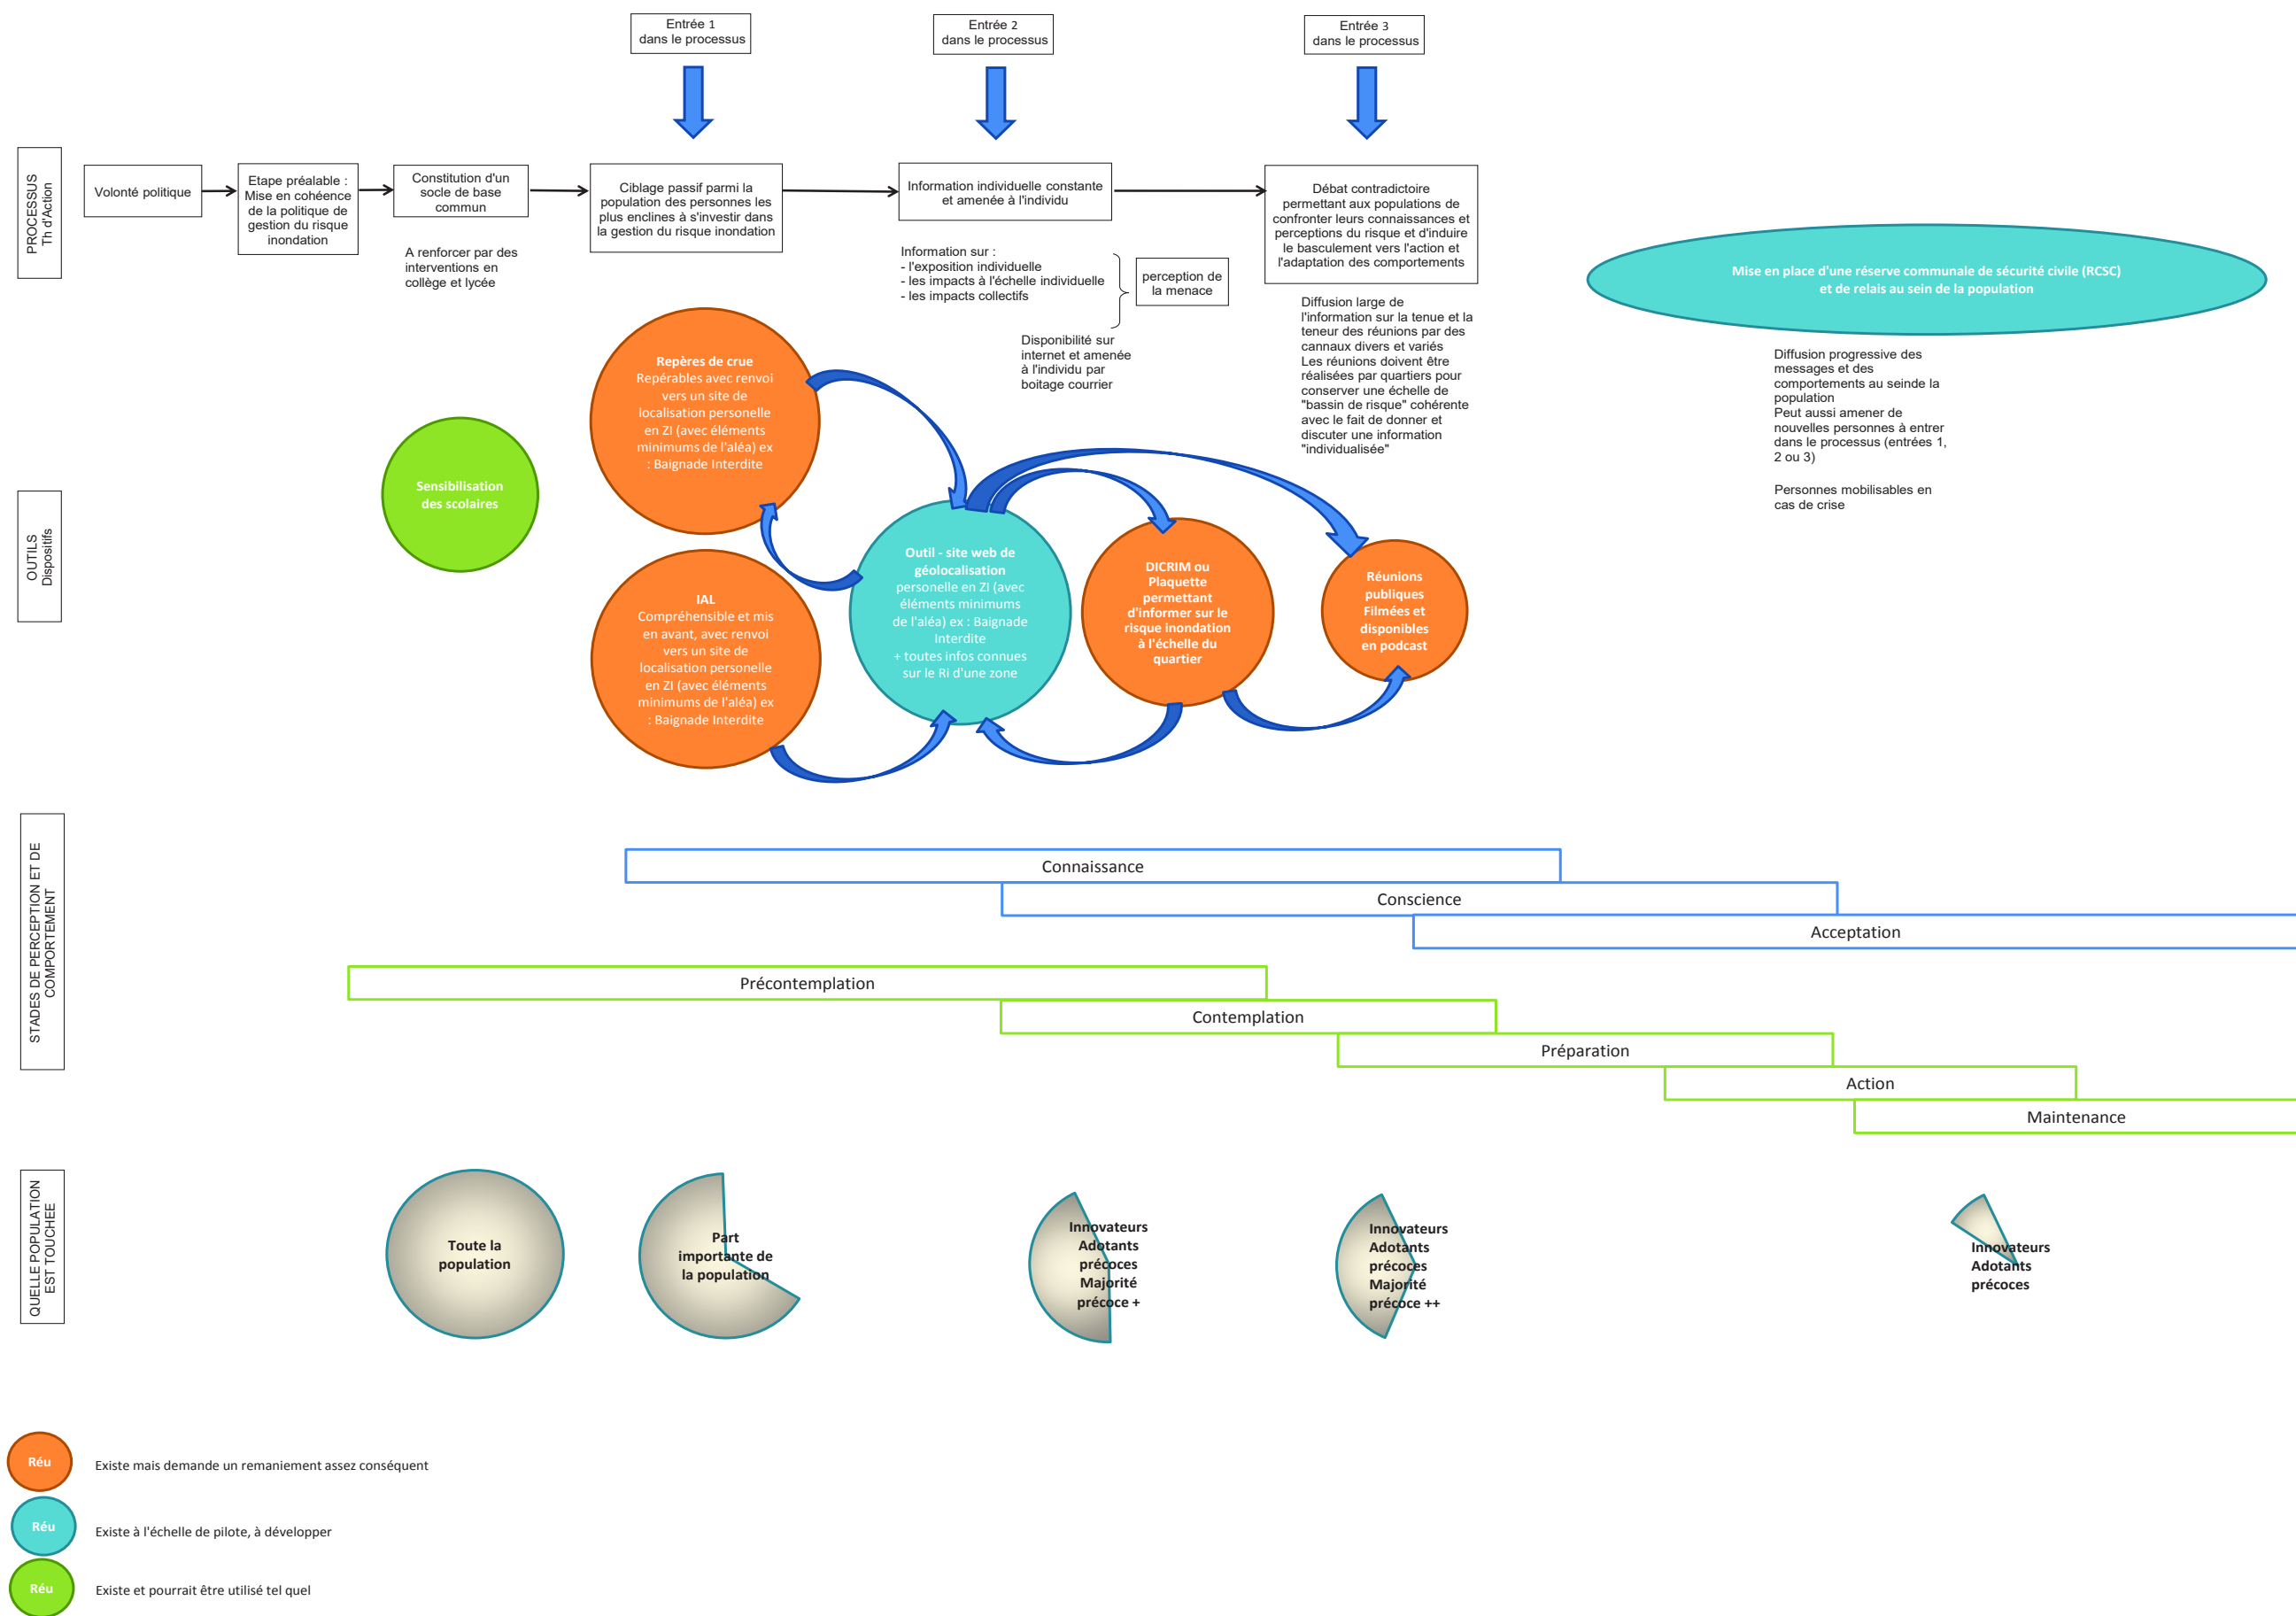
Entrée 1 dans le processus

Entrée 2 dans le processus

Entrée 3 dans le processus

PROCESSUS Th d'Action

Volonté politique

Etape préalable : Mise en cohéence de la politique de gestion du risque inondation

Constitution d'un socle de base commun

A renforcer par des interventions en collège et lycée

Ciblage passif parmi la population des personnes les plus enclines à s'investir dans la gestion du risque inondation

Information individuelle constante et amenée à l'individu

Information sur :
- l'exposition individuelle
- les impacts à l'échelle individuelle
- les impacts collectifs

perception de la menace

Disponibilité sur internet et amenée à l'individu par boitage courrier

Débat contradictoire permettant aux populations de confronter leurs connaissances et perceptions du risque et d'induire le basculement vers l'action et l'adaptation des comportements

Diffusion large de l'information sur la tenue et la teneur des réunions par des cannaux divers et variés
Les réunions doivent être réalisées par quartiers pour conserver une échelle de "bassin de risque" cohérente avec le fait de donner et discuter une information "individualisée"

Mise en place d'une réserve communale de sécurité civile (RCSC) et de relais au sein de la population

Diffusion progressive des messages et des comportements au seinde la population
Peut aussi amener de nouvelles personnes à entrer dans le processus (entrées 1, 2 ou 3)

Personnes mobilisables en cas de crise

OUTILS Dispositifs

Sensibilisation des scolaires

Repères de crue
Repérables avec renvoi vers un site de localisation personelle en ZI (avec éléments minimums de l'aléa) ex : Baignade Interdite

IAL
Compréhensible et mis en avant, avec renvoi vers un site de localisation personelle en ZI (avec éléments minimums de l'aléa) ex : Baignade Interdite

Outil - site web de géolocalisation
personelle en ZI (avec éléments minimums de l'aléa) ex : Baignade Interdite
+ toutes infos connues sur le Ri d'une zone

DICRIM ou Plaquette permettant d'informer sur le risque inondation à l'échelle du quartier

Réunions publiques Filmées et disponibles en podcast

STADES DE PERCEPTION ET DE COMPORTEMENT

Connaissance

Conscience

Acceptation

Précontemplation

Contemplation

Préparation

Action

Maintenance

QUELLE POPULATION EST TOUCHEE

Toute la population

Part importante de la population

Innovateurs Adotants précoces Majorité précoce +

Innovateurs Adotants précoces Majorité précoce ++

Innovateurs Adotants précoces

Réu

Existe mais demande un remaniement assez conséquent

Réu

Existe à l'échelle de pilote, à développer

Réu

Existe et pourrait être utilisé tel quel